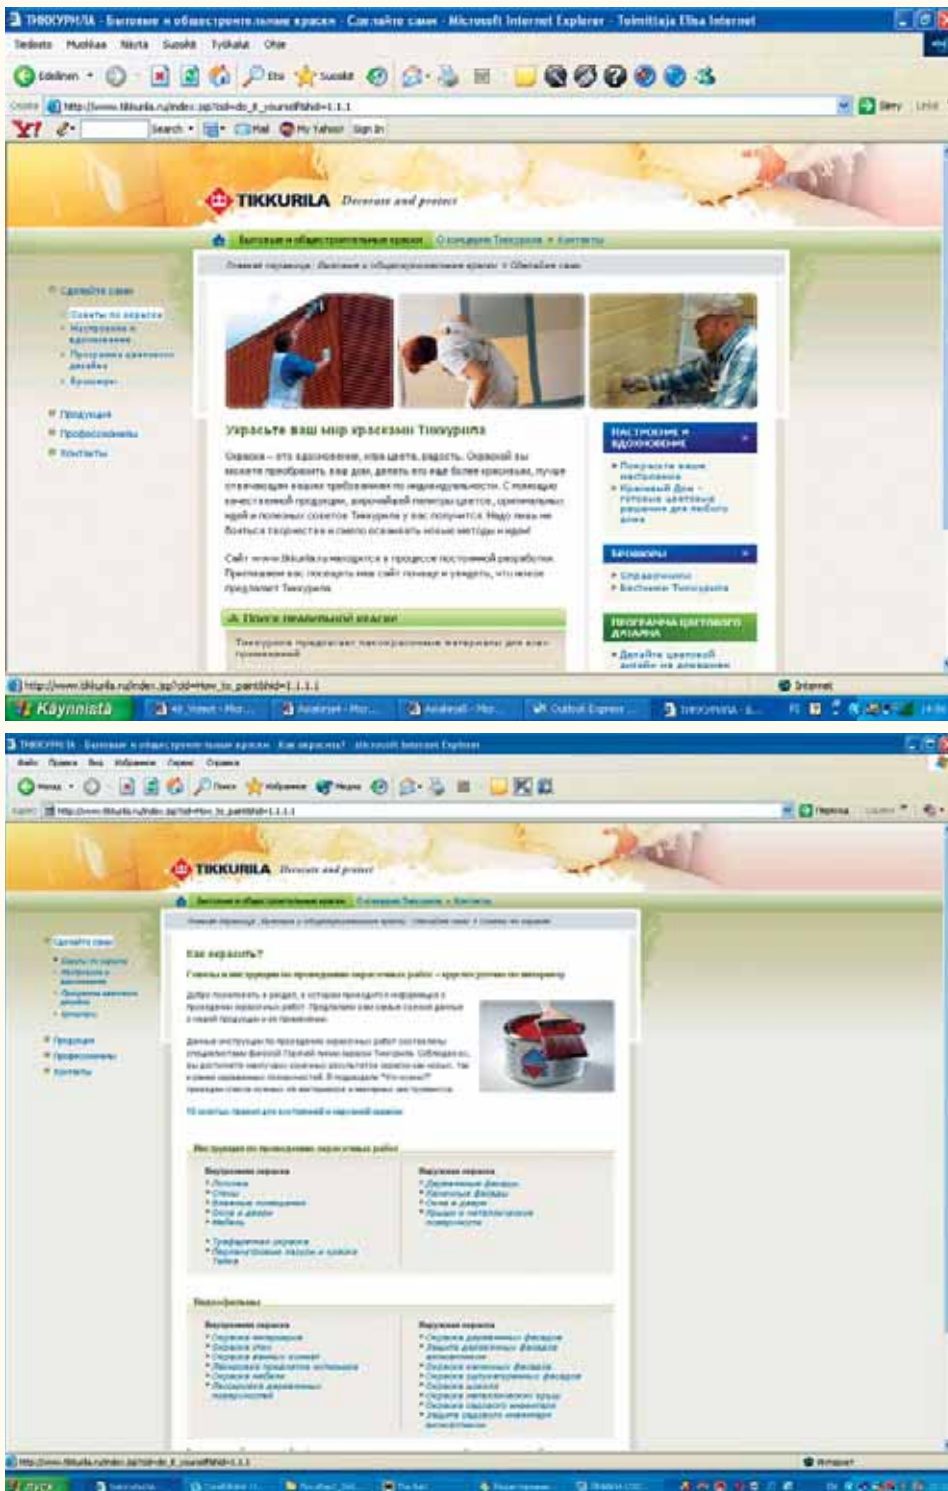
ТИККУРИЛА - Бытовые и общестроительные краски - Сделайте сами - Microsoft Internet Explorer - Toimittaja Elisa Internet

Tiedosto Muokkaa Näytä Suosikit Työkalut Ohje

Edellinen Etsi Suosikit

Osoite http://www.tikkurila.ru/index.jsp?cid=do_it_yourself&hid=1.1.1

Siirry Linkit

Search Mail My Yahoo! Sign In

TIKKURILA Decorate and protect

Бытовые и общестроительные краски О концерне Тиккурила Контакты

Главная страница > Бытовые и общестроительные краски > Сделайте сами

Сделайте сами
Советы по окраске
Настроение и вдохновение
Программа цветового дизайна
Брошюры

Продукция
Профессионалы
Контакты

Украсьте ваш мир красками Тиккурила

Окраска – это вдохновение, игра цвета, радость. Окраской вы можете преобразить ваш дом, делать его еще более красивым, лучше отвечающим вашим требованиям по индивидуальности. С помощью качественной продукции, широчайшей палитры цветов, оригинальных идей и полезных советов Тиккурила у вас получится. Надо лишь не бояться творчества и смело осваивать новые методы и идеи!

Сайт www.tikkurila.ru находится в процессе постоянной разработки. Приглашаем вас посещать наш сайт почаще и увидеть, что нового предлагает Тиккурила.

Поиск правильной краски

Тиккурила предлагает лакокрасочные материалы для всех применений

НАСТРОЕНИЕ И ВДОХНОВЕНИЕ
Покрасьте ваше настроение
Красивый дом - готовые цветовые решения для любого дома

БРОШЮРЫ
Справочники
Бестселлер Тиккурила

ПРОГРАММА ЦВЕТОВОГО ДИЗАЙНА
Делайте цветовой дизайн на компьютере

http://www.tikkurila.ru/index.jsp?cid=How_to_paint&hid=1.1.1.1

Internet

Käynnistä

ТИККУРИЛА - Бытовые и общестроительные краски - Как окрасить? - Microsoft Internet Explorer

Файл Правка Вид Избранное Сервис Справка

Назад Поиск Избранное Медиа

Адрес http://www.tikkurila.ru/index.jsp?cid=How_to_paint&hid=1.1.1.1

Переход Ссылки

TIKKURILA Decorate and protect

Бытовые и общестроительные краски О концерне Тиккурила Контакты

Как окрасить?

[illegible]

Инструкции по проведению окрасочных работ

Внутренняя окраска
Потолки
Стены
Влажные помещения
Окна и двери
Мебель

Внешняя окраска
Деревянные фасады
Каменные фасады
Окна и двери

Видеофильмы

Внутренняя окраска

Наружная окраска

Интернет

пуск